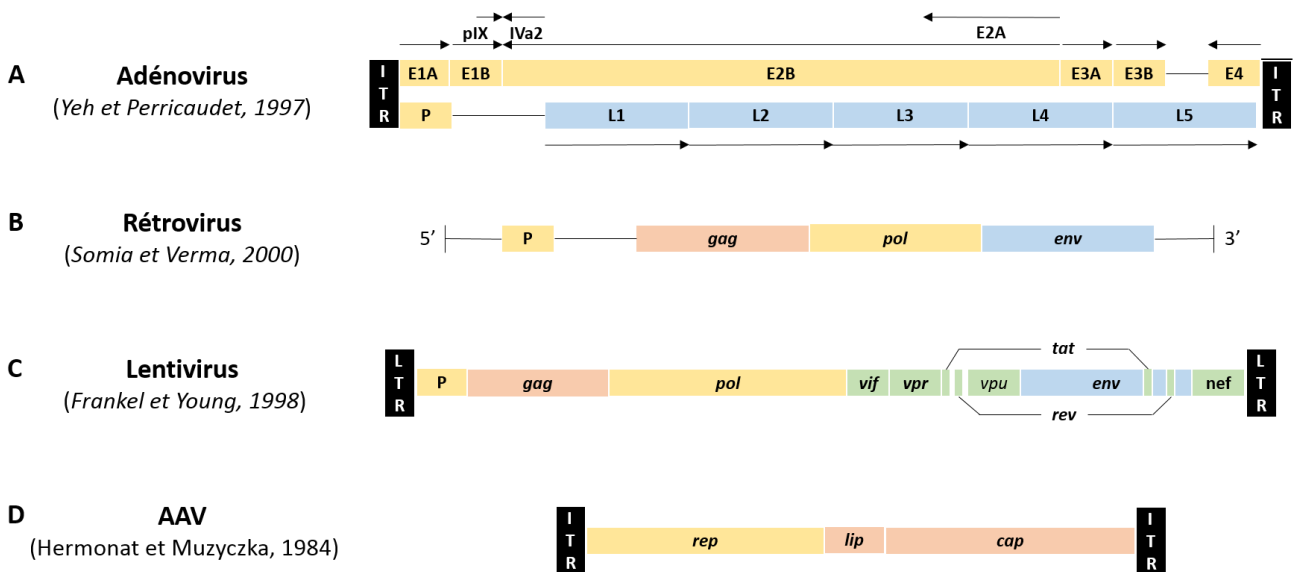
A
Adénovirus
(Yeh et Perricaudet, 1997)

pIX IVa2 E2A

ITR E1A E1B E2B E3A E3B E4 ITR
P L1 L2 L3 L4 L5

B
Rétrovirus
(Somia et Verma, 2000)

5' P gag pol env 3'

C
Lentivirus
(Frankel et Young, 1998)

tat
LTR P gag pol vif vpr vpu env nef LTR
rev

D
AAV
(Hermonat et Muzyczka, 1984)

ITR rep lip cap ITR